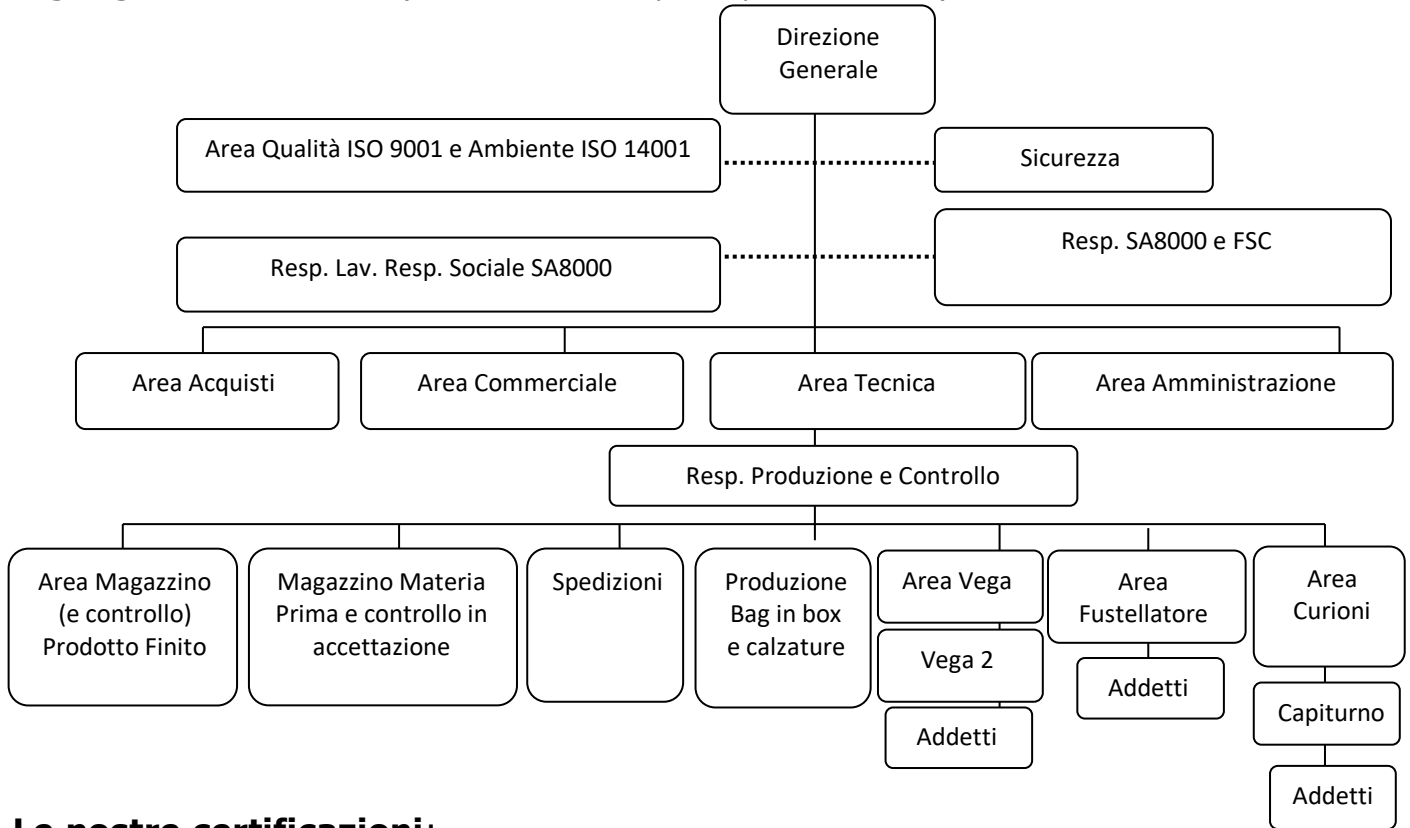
Direzione Generale

Area Qualità ISO 9001 e Ambiente ISO 14001

Sicurezza

Resp. Lav. Resp. Sociale SA8000

Resp. SA8000 e FSC

Area Acquisti

Area Commerciale

Area Tecnica

Area Amministrazione

Resp. Produzione e Controllo

Area Magazzino (e controllo) Prodotto Finito

Magazzino Materia Prima e controllo in accettazione

Spedizioni

Produzione Bag in box e calzature

Area Vega

Vega 2

Addetti

Area Fustellatore

Addetti

Area Curioni

Capiturno

Addetti

Le nostre certificazioni: